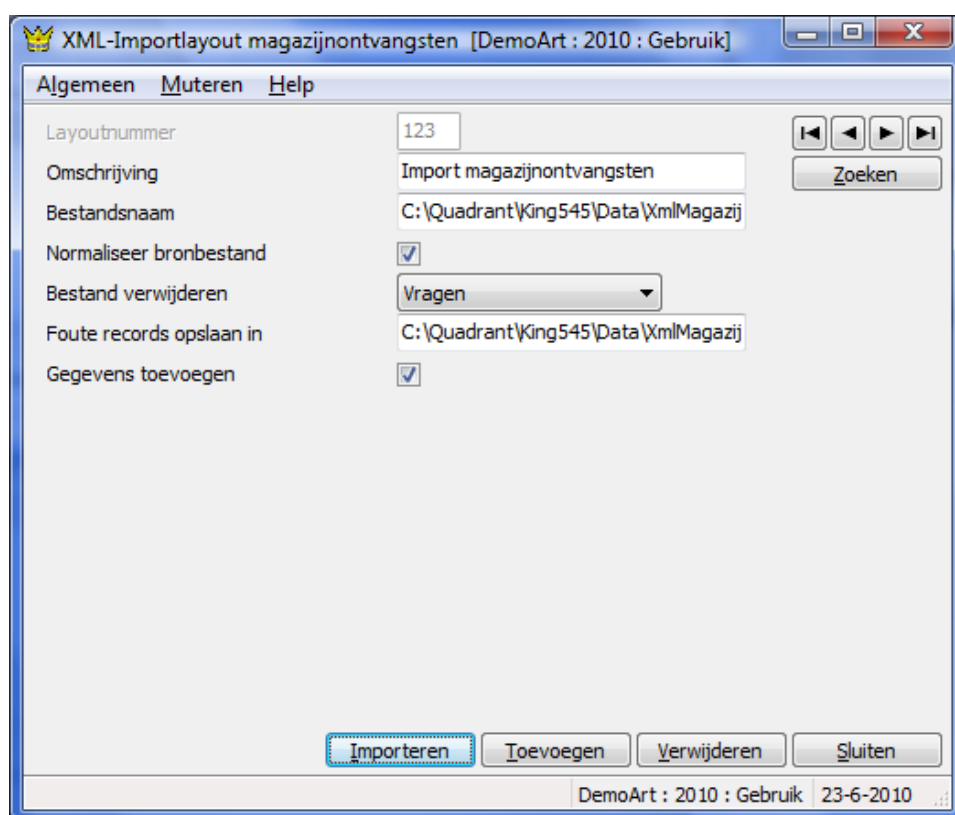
XML-Importlayout magazijnontvangsten [DemoArt : 2010 : Gebruik]

Algemeen Muteren Help

Layoutnummer 123

Omschrijving Import magazijnontvangsten

Bestandsnaam C:\Quadrant\King545\Data\XmlMagazij

Normaliseer bronbestand

Bestand verwijderen Vragen

Foute records opslaan in C:\Quadrant\King545\Data\XmlMagazij

Gegevens toevoegen

Zoeken

Importeren Toevoegen Verwijderen Sluiten

DemoArt : 2010 : Gebruik 23-6-2010